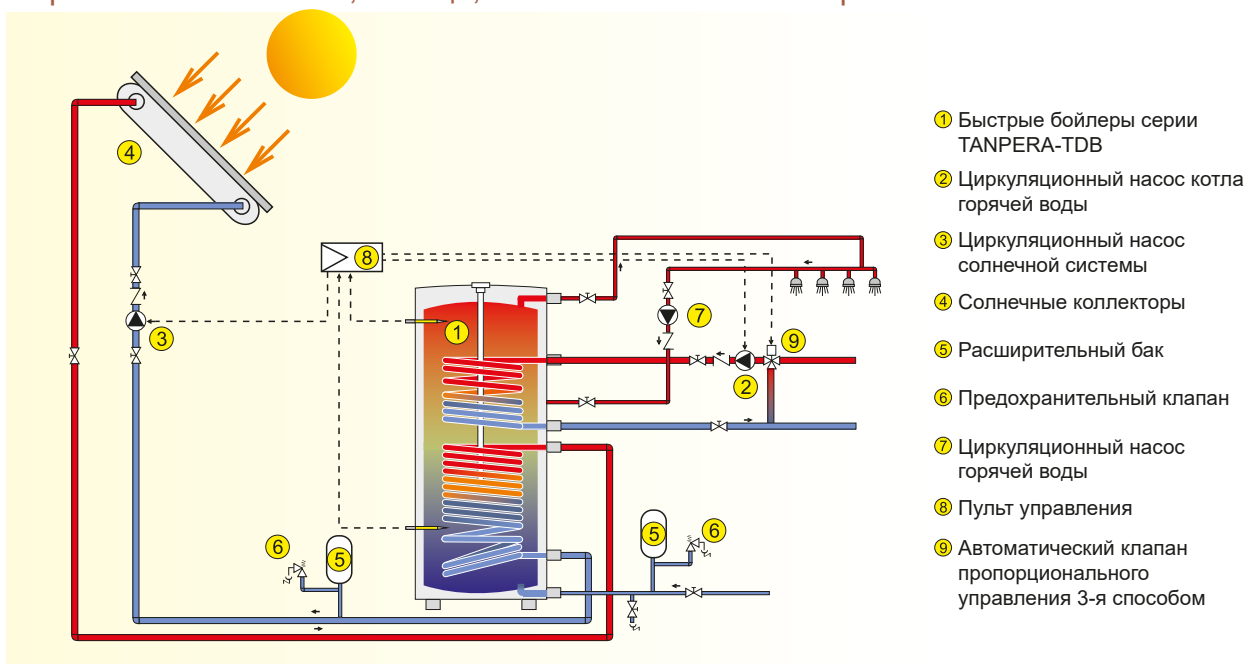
4

8

1

3

7

9

2

6

5

5

6

① Быстрые бойлеры серии TANPERA-TDB

② Циркуляционный насос котла горячей воды

③ Циркуляционный насос солнечной системы

④ Солнечные коллекторы

⑤ Расширительный бак

⑥ Предохранительный клапан

⑦ Циркуляционный насос горячей воды

⑧ Пульт управления

⑨ Автоматический клапан пропорционального управления 3-я способом